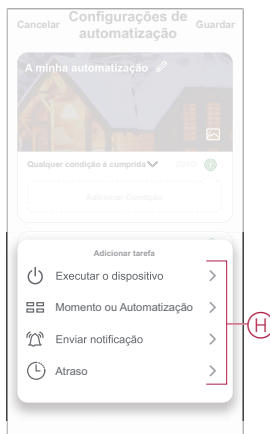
Cancelar
Configurações de automatização
Guardar

A minha automatização

Qualquer condição é cumprida

Adicionar Condição

Adicionar tarefa

Executar o dispositivo

Momento ou Automatização

Enviar notificação

Atraso

H